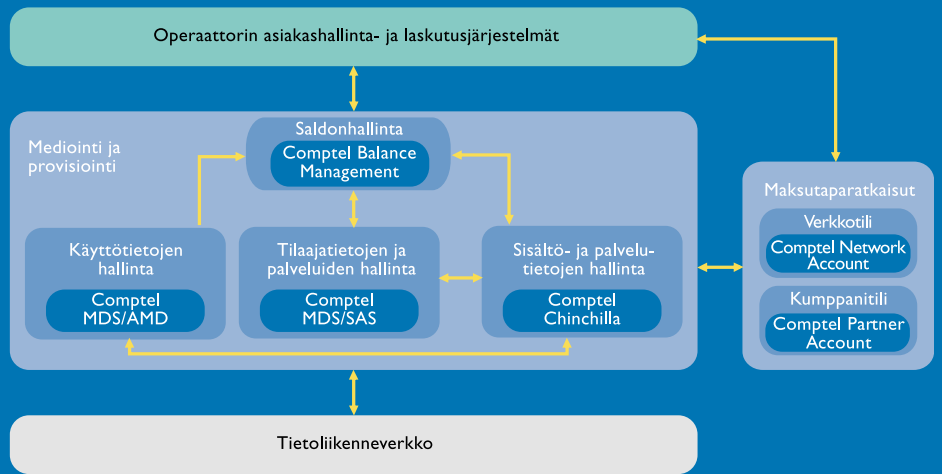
Operaattorin asiakashallinta- ja laskutusjärjestelmät

Mediointi ja provisiointi

Saldonhallinta

Comptel Balance Management

Käyttötietojen hallinta

Comptel MDS/AMD

Tilaajatietojen ja palveluiden hallinta

Comptel MDS/SAS

Sisältö- ja palvelutietojen hallinta

Comptel Chinchilla

Maksutaparatkaisut

Verkkotili

Comptel Network Account

Kumppanitili

Comptel Partner Account

Tietoliikenneverkko